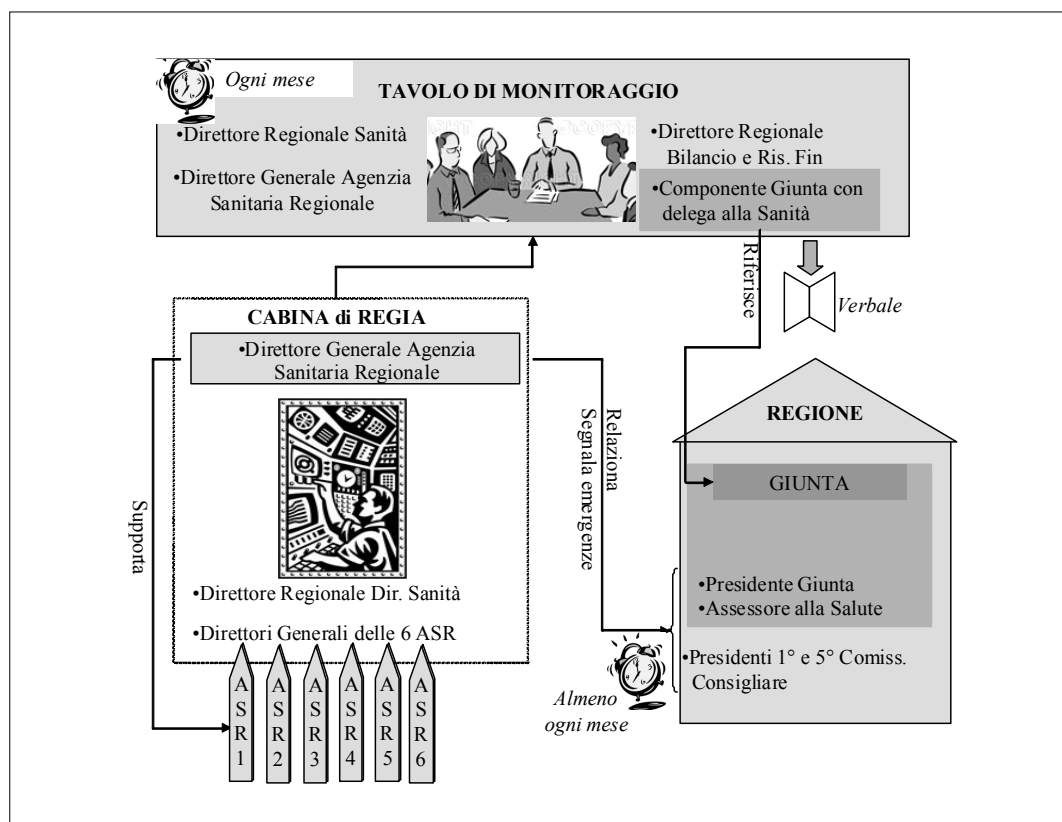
Ogni mese

TAVOLO DI MONITORAGGIO

•Direttore Regionale Sanità

•Direttore Generale Agenzia Sanitaria Regionale

•Direttore Regionale Bilancio e Ris. Fin

•Componente Giunta con delega alla Sanità

Riferisce

Verbale

CABINA di REGIA

•Direttore Generale Agenzia Sanitaria Regionale

•Direttore Regionale Dir. Sanità

•Direttori Generali delle 6 ASR

Supporta

Relaziona
Segnala emergenze

REGIONE

GIUNTA

•Presidente Giunta
•Assessore alla Salute

•Presidenti 1° e 5° Comiss. Consigliare

Almeno ogni mese

ASR1 ASR2 ASR3 ASR4 ASR5 ASR6